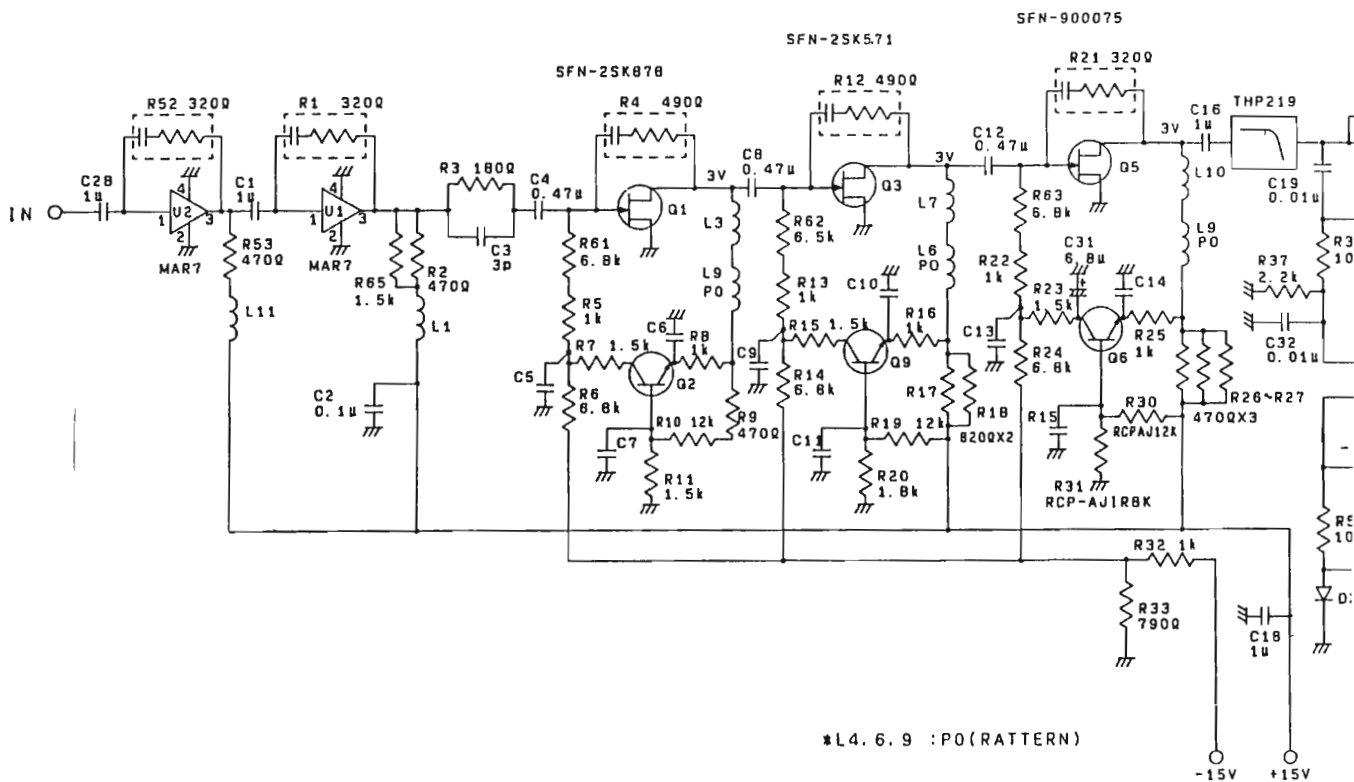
SFN-900075

SFN-2SK571

SFN-2SK878

R52 320Ω

R1 320Ω

R4 490Ω

R12 490Ω

R21 320Ω

C16 1u

THP219

3V

C12 0.47u

C8 0.47u

3V

3V

R3 180Ω

C4 0.47u

C28 1u

C1 1u

IN

4

U2

3

1

2

MAR7

4

U1

3

1

2

MAR7

Q1

Q3

Q5

L10

C19 0.01u

R3

10

L3

R62 6.5k

L7

R63 6.8k

L9 PO

R37 2.2k

C3 3p

R61 6.8k

L9 PO

L6 PO

C31 6.8u

R53 470Ω

R65 1.5k

R2 470Ω

R13 1k

C10

R22 1k

R23 1.5k

C14

L11

L1

R5 1k

C6

R15 1.5k

R16 1k

C13

R25 1k

C32 0.01u

R7 1.5k

R8 1k

C9

Q9

Q6

C5

Q2

R14 6.8k

R17

R24 6.8k

R26~R27

C2 0.1u

R6 6.8k

R18

R30

470ΩX3

R10 12k

R9 470Ω

R19 12k

820ΩX2

C15

RCPAJ12k

C7

C11

R11 1.5k

R20 1.8k

R31

RCP-AJ1R8K

R5

10

R32 1k

R33 790Ω

C18 1u

D

*L4.6.9 :PO(RATTERN)

-15V

+15V